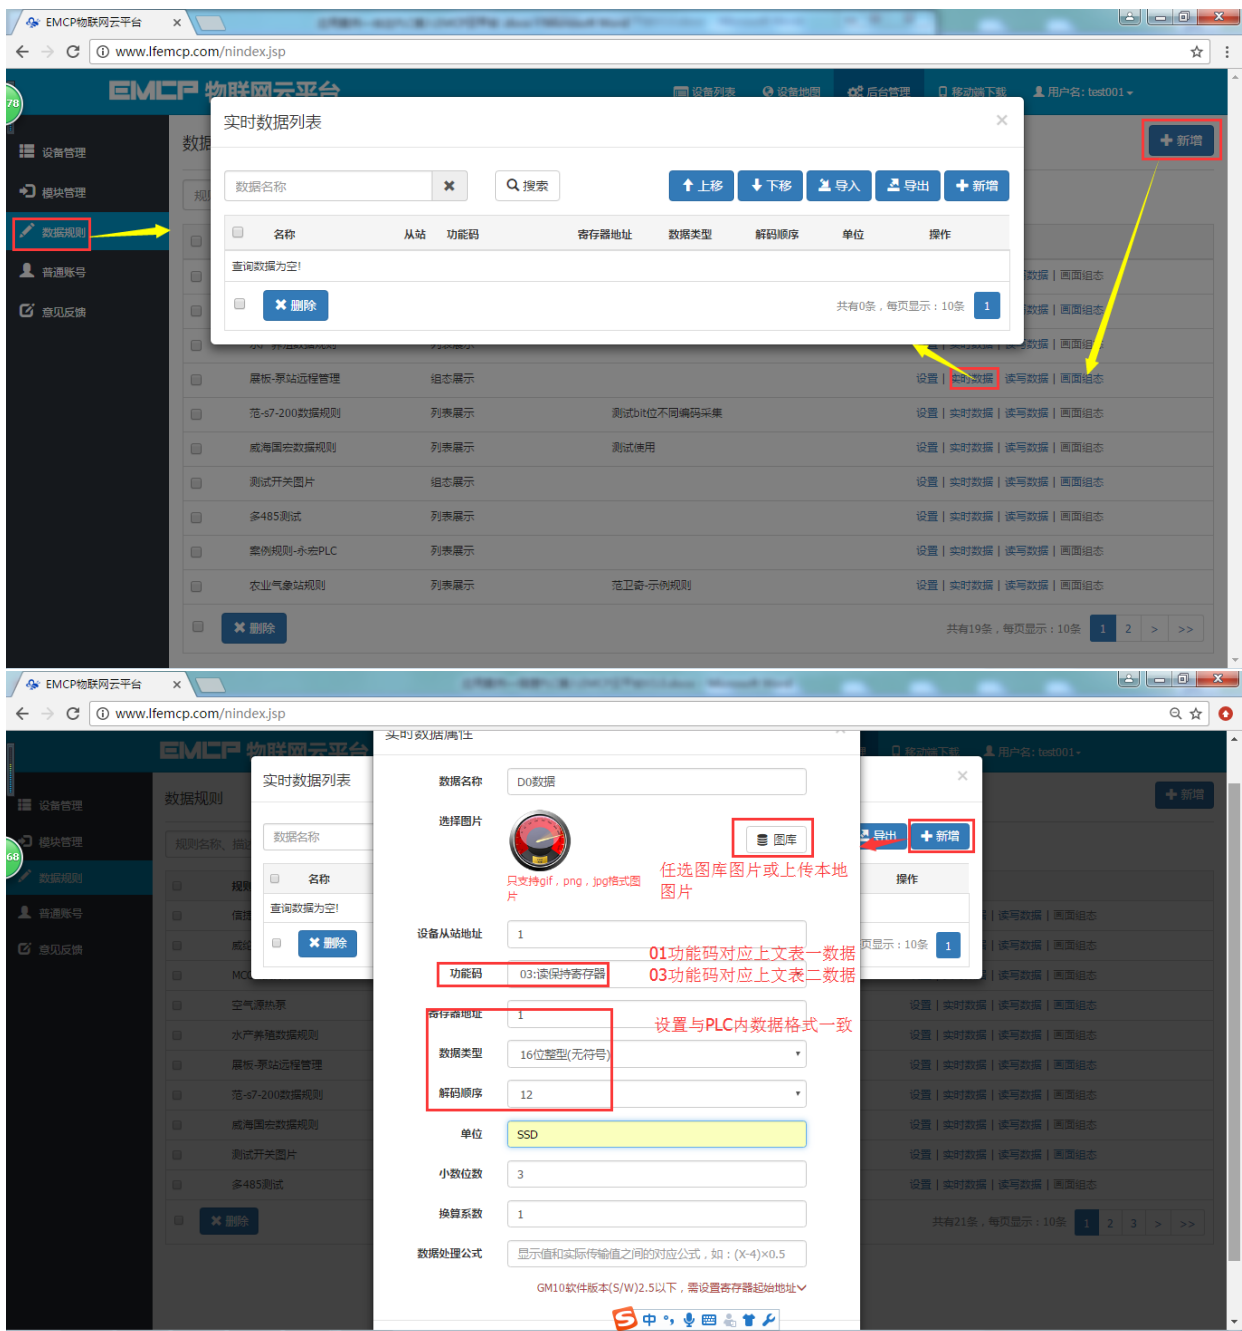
EMCP物联网云平台
www.lfemcp.com/nindex.jsp

EMCP 物联网云平台
设备列表 设备地图 后台管理 移动端下载 用户名: test001

设备管理
模块管理
数据规则
普通账号
意见反馈

新增

实时数据列表

数据名称
搜索
上移 下移 导入 导出 新增

| | 名称 | 从站 | 功能码 | 寄存器地址 | 数据类型 | 解码顺序 | 单位 | 操作 |
|---|---|---|---|---|---|---|---|---|
| 查询数据为空! | | | | | | | | |

删除
共有0条，每页显示：10条 1

| | 规则名称 | 展示方式 | 描述 | 操作 |
|---|---|---|---|---|
| | 展板-泵站远程管理 | 组态展示 | | 设置 \| 实时数据 \| 读写数据 \| 画面组态 |
| | 范-s7-200数据规则 | 列表展示 | 测试bit位不同编码采集 | 设置 \| 实时数据 \| 读写数据 \| 画面组态 |
| | 威海图宏数据规则 | 列表展示 | 测试使用 | 设置 \| 实时数据 \| 读写数据 \| 画面组态 |
| | 测试开关图片 | 组态展示 | | 设置 \| 实时数据 \| 读写数据 \| 画面组态 |
| | 多485测试 | 列表展示 | | 设置 \| 实时数据 \| 读写数据 \| 画面组态 |
| | 案例规则-永宏PLC | 列表展示 | | 设置 \| 实时数据 \| 读写数据 \| 画面组态 |
| | 农业气象站规则 | 列表展示 | 范卫奇-示例规则 | 设置 \| 实时数据 \| 读写数据 \| 画面组态 |

删除
共有19条，每页显示：10条 1 2 > >>

EMCP物联网云平台
www.lfemcp.com/nindex.jsp

实时数据属性

数据名称 D0数据
选择图片 图库
只支持gif，png，jpg格式图片
任选图库图片或上传本地图片
设备从站地址 1
功能码 03:读保持寄存器
01功能码对应上文表一数据
03功能码对应上文表二数据
寄存器地址 1
设置与PLC内数据格式一致
数据类型 16位整型(无符号)
解码顺序 12
单位 SSD
小数位数 3
换算系数 1
数据处理公式 显示值和实际传输值之间的对应公式，如：(X-4)×0.5
GM10软件版本(S/W)2.5以下，需设置寄存器起始地址

实时数据列表
数据名称
名称
查询数据为空!
删除
导出 新增
操作
页显示：10条 1

数据规则
规则名称
空气源热泵
水产养殖数据规则
展板-泵站远程管理
范-s7-200数据规则
威海图宏数据规则
测试开关图片
多485测试
删除
共有21条，每页显示：10条 1 2 3 > >>
设置 | 实时数据 | 读写数据 | 画面组态